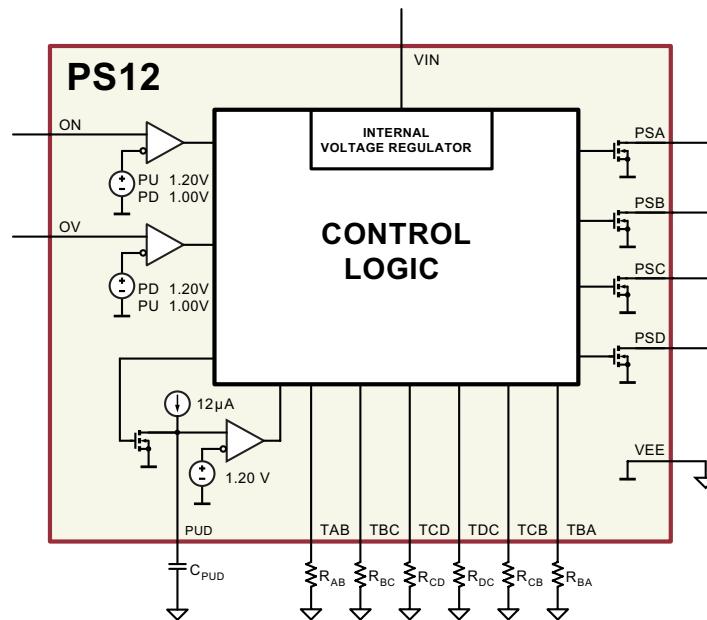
PS12

VIN

INTERNAL VOLTAGE REGULATOR

CONTROL LOGIC

ON

PU 1.20V
PD 1.00V

OV

PD 1.20V
PU 1.00V

12µA

1.20 V

PSA

PSB

PSC

PSD

VEE

PUD

$C_{PUD}$

TAB TBC TCD TDC TCB TBA

$R_{AB}$ $R_{BC}$ $R_{CD}$ $R_{DC}$ $R_{CB}$ $R_{BA}$